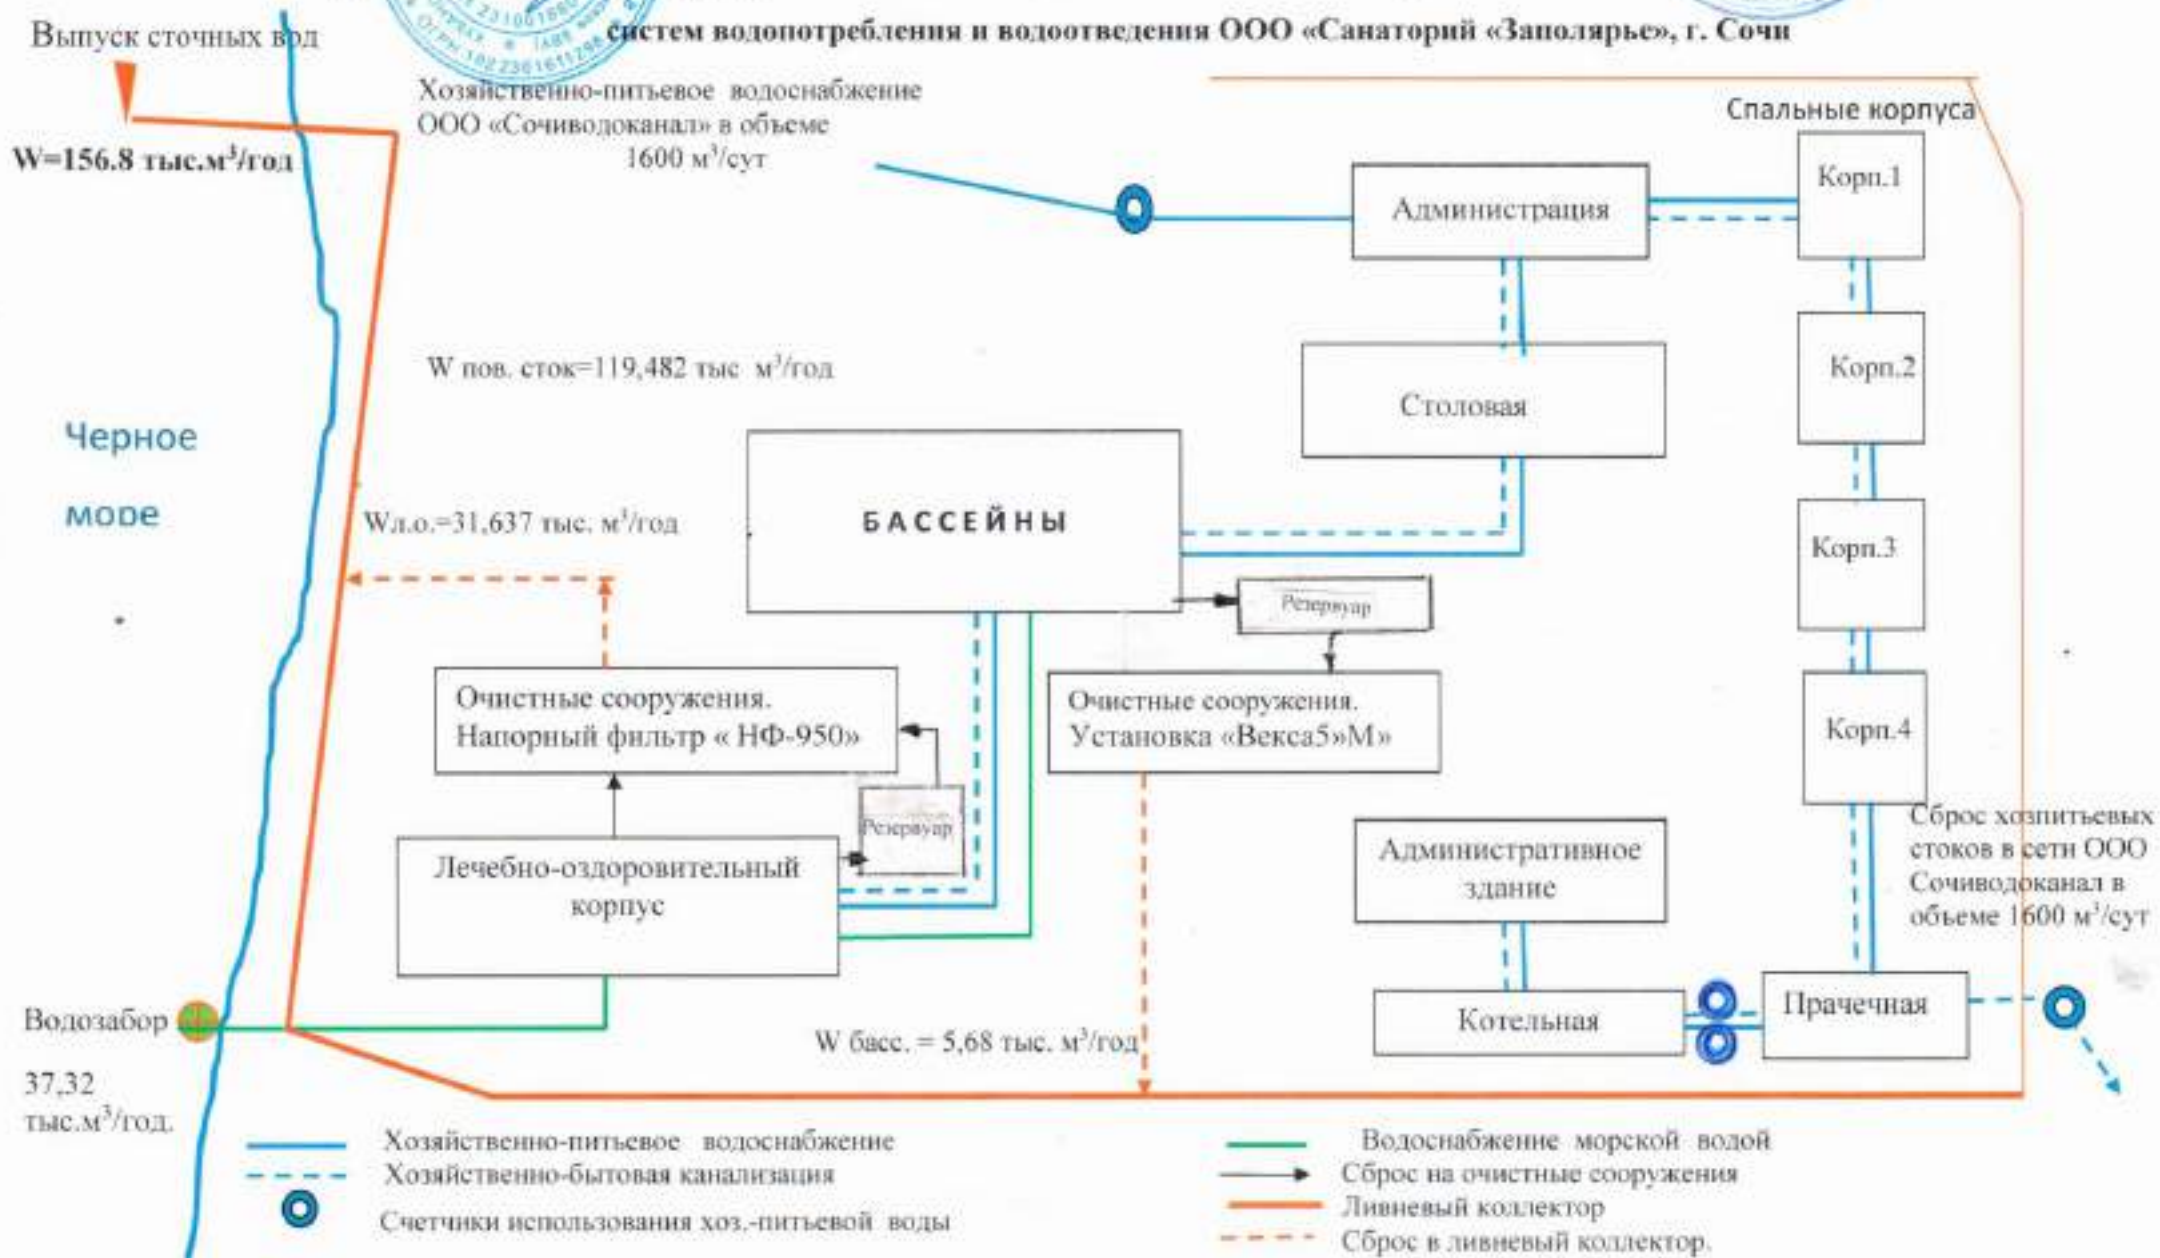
Выпуск сточных вод

систем водопотребления и водоотведения ООО «Санаторий «Заполярье», г. Сочи

W=156.8 тыс.м$^3$/год

Хозяйственно-питьевое водоснабжение ООО «Сочиводоканал» в объеме 1600 м$^3$/сут

Спальные корпуса

Администрация

Корп.1

Корп.2

Корп.3

Корп.4

W пов. сток=119,482 тыс м$^3$/год

Столовая

Черное

море

Wл.о.=31,637 тыс. м$^3$/год

БАССЕЙНЫ

Резервуар

Очистные сооружения. Напорный фильтр « НФ-950»

Очистные сооружения. Установка «Векса5»М»

Резервуар

Лечебно-оздоровительный корпус

Административное здание

Сброс хозпитьевых стоков в сети ООО Сочиводоканал в обьеме 1600 м$^3$/сут

Водозабор

37,32 тыс.м$^3$/год.

W басс. = 5,68 тыс. м$^3$/год

Котельная

Прачечная

Хозяйственно-питьевое водоснабжение

Хозяйственно-бытовая канализация

Счетчики использования хоз.-питьевой воды

Водоснабжение морской водой

Сброс на очистные сооружения

Ливневый коллектор

Сброс в ливневый коллектор.